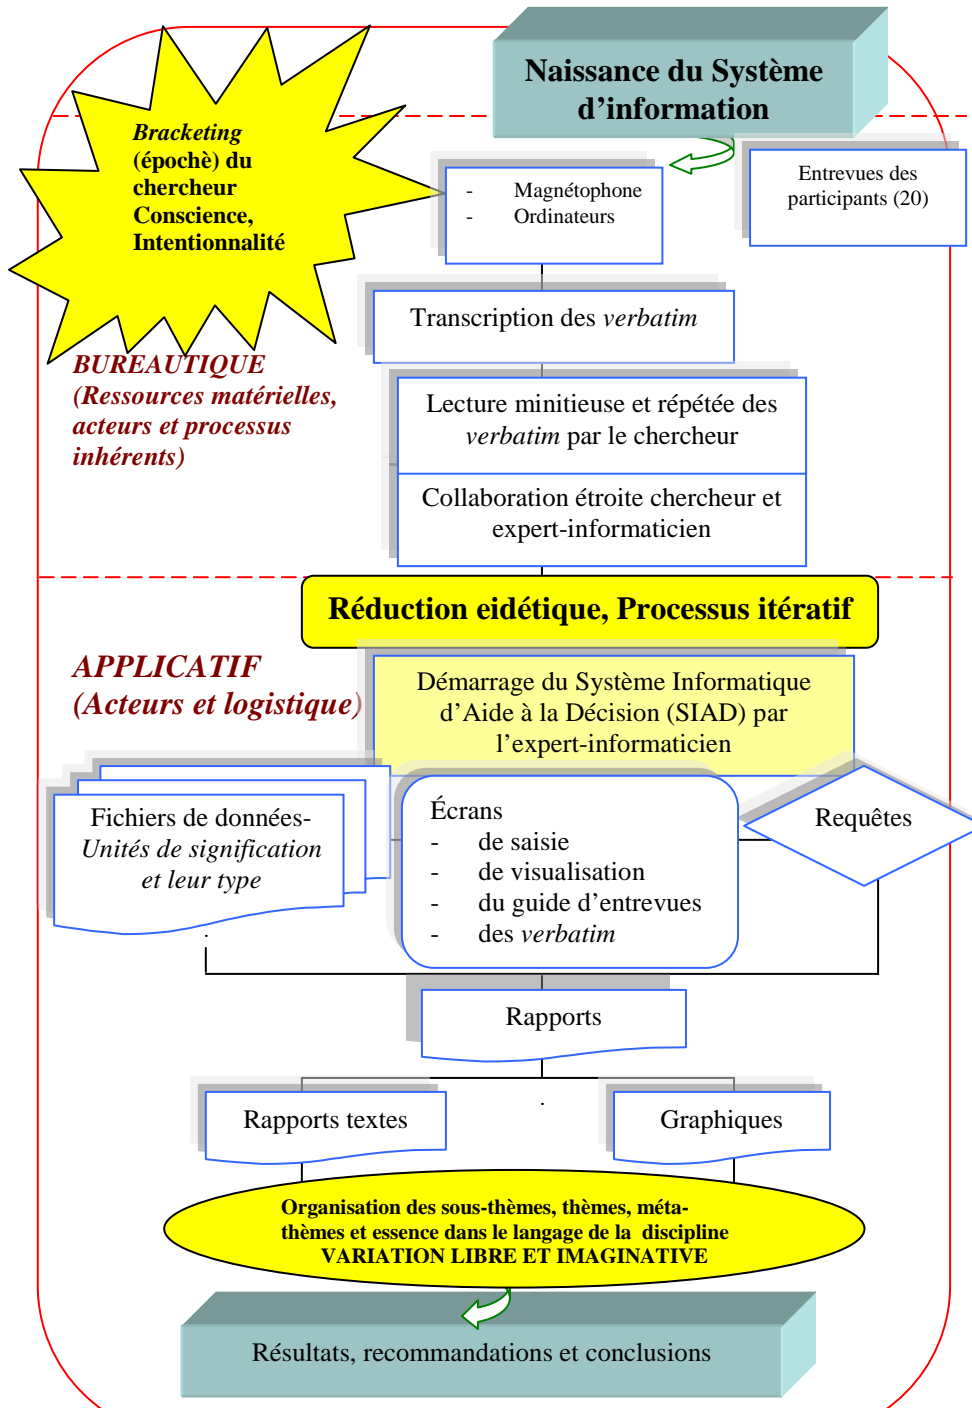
Naissance du Système d'information

Bracketing (épochè) du chercheur Conscience, Intentionnalité

- Magnétophone
- Ordinateurs

Entrevues des participants (20)

Transcription des *verbatim*

BUREAUTIQUE (Ressources matérielles, acteurs et processus inhérents)

Lecture minitieuse et répétée des *verbatim* par le chercheur

Collaboration étroite chercheur et expert-informaticien

Réduction eidétique, Processus itératif

APPLICATIF (Acteurs et logistique)

Démarrage du Système Informatique d'Aide à la Décision (SIAD) par l'expert-informaticien

Fichiers de données- *Unités de signification et leur type*

Écrans
- de saisie
- de visualisation
- du guide d'entrevues
- des *verbatim*

Requêtes

Rapports

Rapports textes

Graphiques

Organisation des sous-thèmes, thèmes, méta-thèmes et essence dans le langage de la discipline
VARIATION LIBRE ET IMAGINATIVE

Résultats, recommandations et conclusions